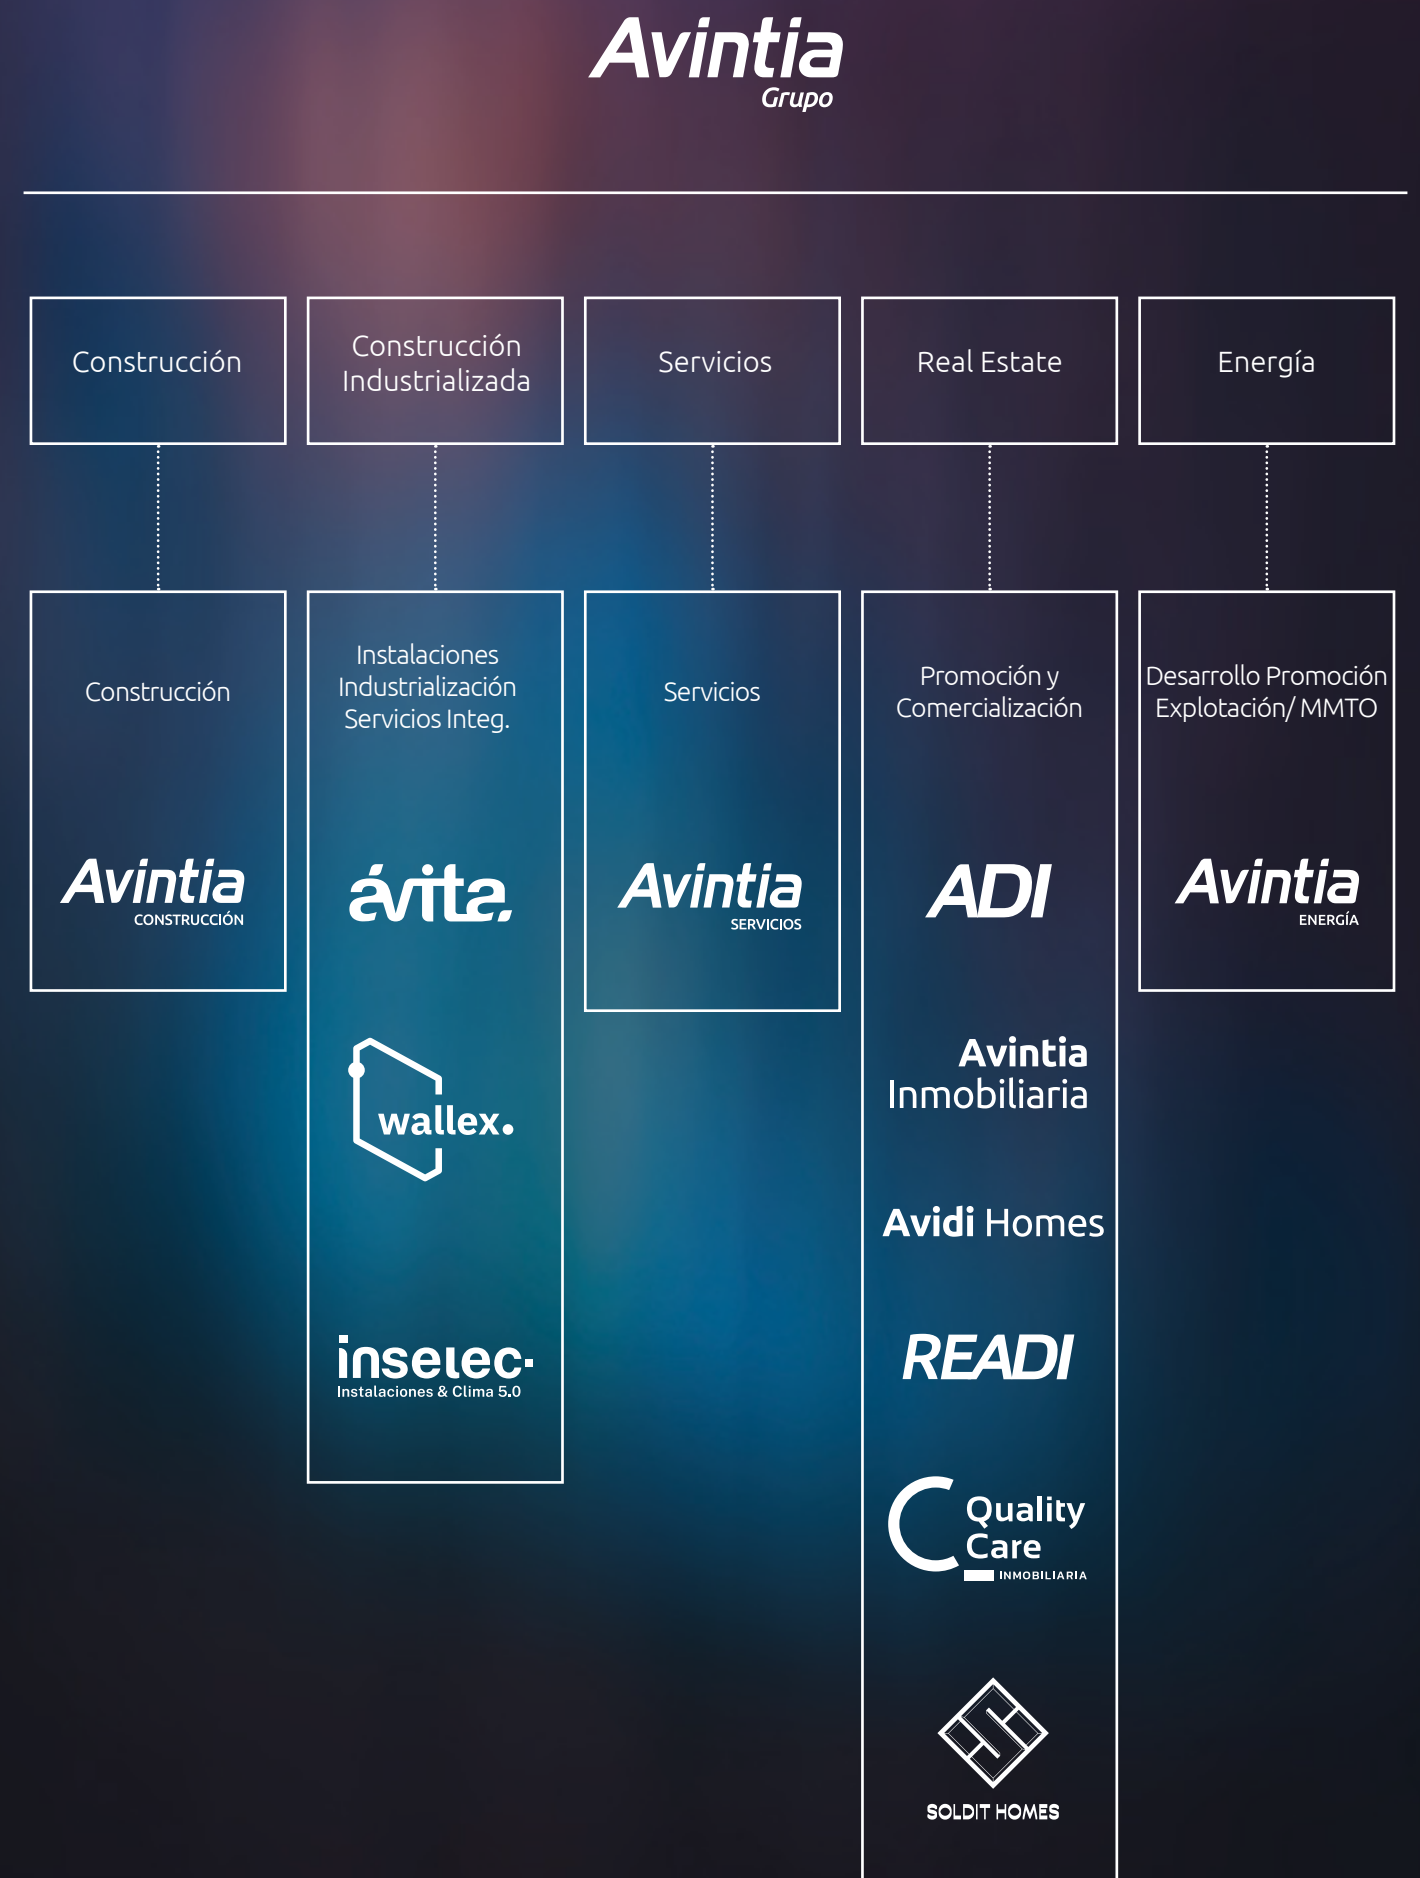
Avintia
Grupo

Construcción

Construcción Industrializada

Servicios

Real Estate

Energía

Construcción

Avintia
CONSTRUCCIÓN

Instalaciones
Industrialización
Servicios Integ.

ávita.

wallex.

inselec·
Instalaciones & Clima 5.0

Servicios

Avintia
SERVICIOS

Promoción y
Comercialización

ADI

Avintia
Inmobiliaria

Avidi Homes

READI

Quality
Care
INMOBILIARIA

SOLDIT HOMES

Desarrollo Promoción
Explotación/ MMTO

Avintia
ENERGÍA